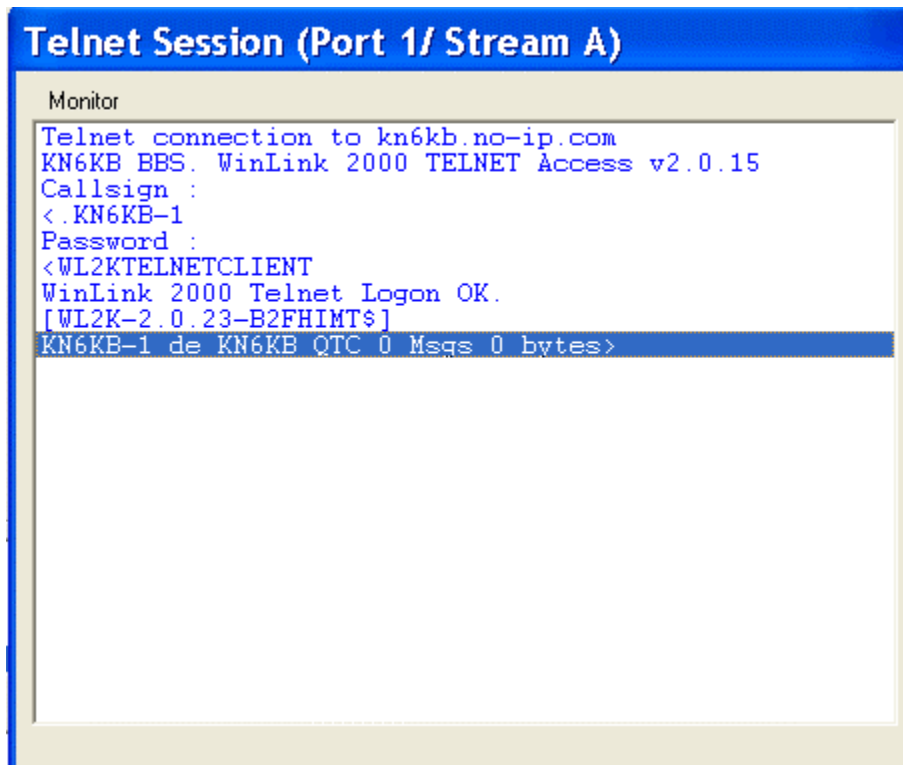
Telnet Session (Port 1/ Stream A)

Monitor

Telnet connection to kn6kb.no-ip.com
KN6KB BBS. WinLink 2000 TELNET Access v2.0.15
Callsign :
<.KN6KB-1
Password :
<WL2KTELNETCLIENT
WinLink 2000 Telnet Logon OK.
[WL2K-2.0.23-B2FHIMT$]
KN6KB-1 de KN6KB QTC 0 Msgs 0 bytes>